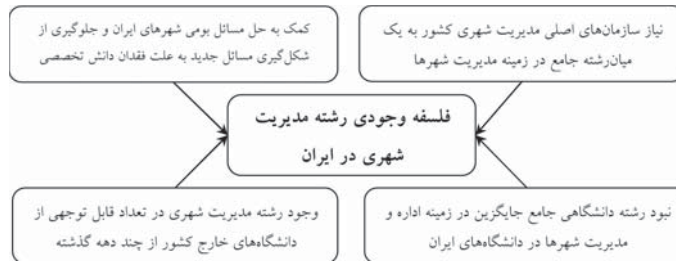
نیاز سازمان‌های اصلی مدیریت شهری کشور به یک میان‌رشته جامع در زمینه مدیریت شهرها

کمک به حل مسائل بومی شهرهای ایران و جلوگیری از شکل‌گیری مسائل جدید به علت فقدان دانش تخصصی

فلسفه وجودی رشته مدیریت شهری در ایران

نبود رشته دانشگاهی جامع جایگزین در زمینه اداره و مدیریت شهرها در دانشگاه‌های ایران

وجود رشته مدیریت شهری در تعداد قابل توجهی از دانشگاه‌های خارج کشور از چند دهه گذشته